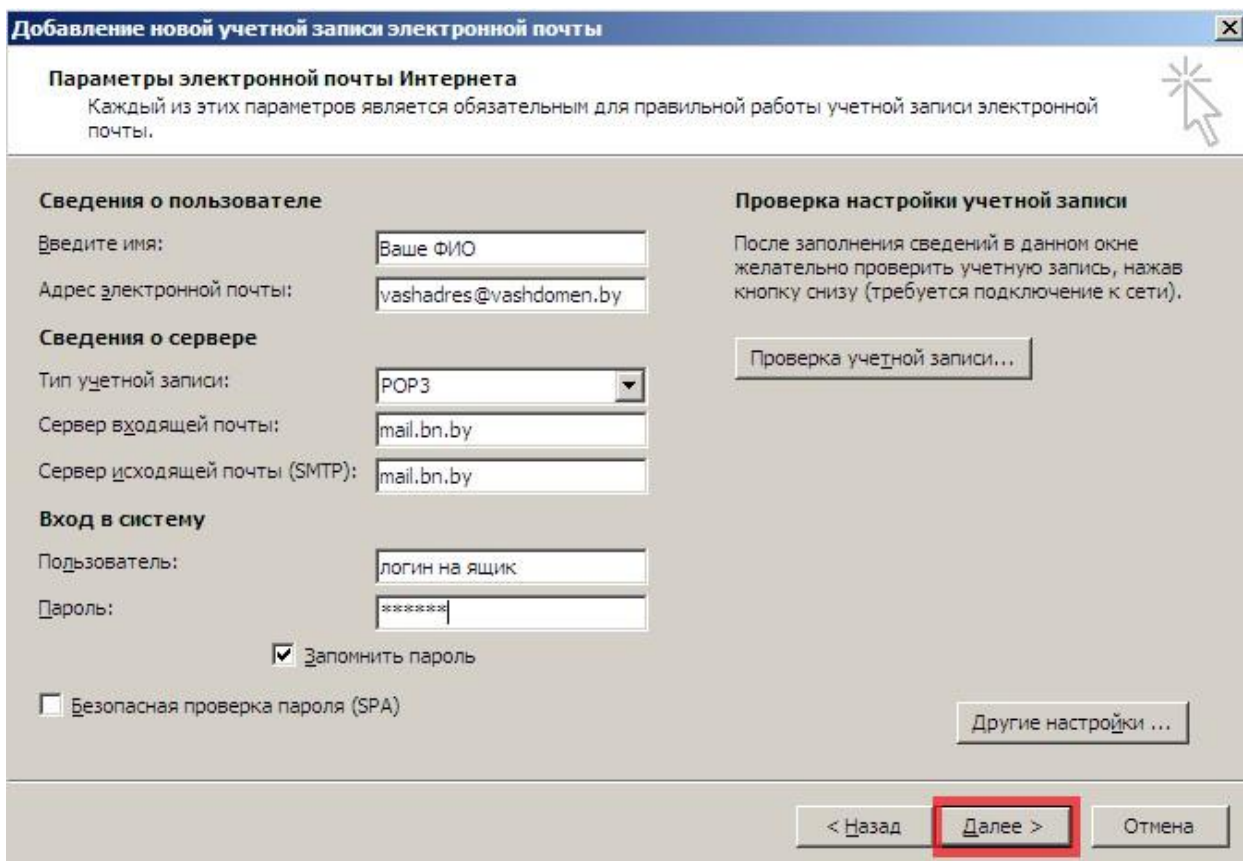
Добавление новой учетной записи электронной почты

Параметры электронной почты Интернета
Каждый из этих параметров является обязательным для правильной работы учетной записи электронной почты.

Сведения о пользователе
Введите имя: Ваше ФИО
Адрес электронной почты: vashadres@vashdomen.by
Сведения о сервере
Тип учетной записи: POP3
Сервер входящей почты: mail.bn.by
Сервер исходящей почты (SMTP): mail.bn.by
Вход в систему
Пользователь: логин на ящик
Пароль: ******
Запомнить пароль
Безопасная проверка пароля (SPA)

Проверка настройки учетной записи
После заполнения сведений в данном окне желательно проверить учетную запись, нажав кнопку снизу (требуется подключение к сети).
Проверка учетной записи...
Другие настройки ...

< Назад Далее > Отмена